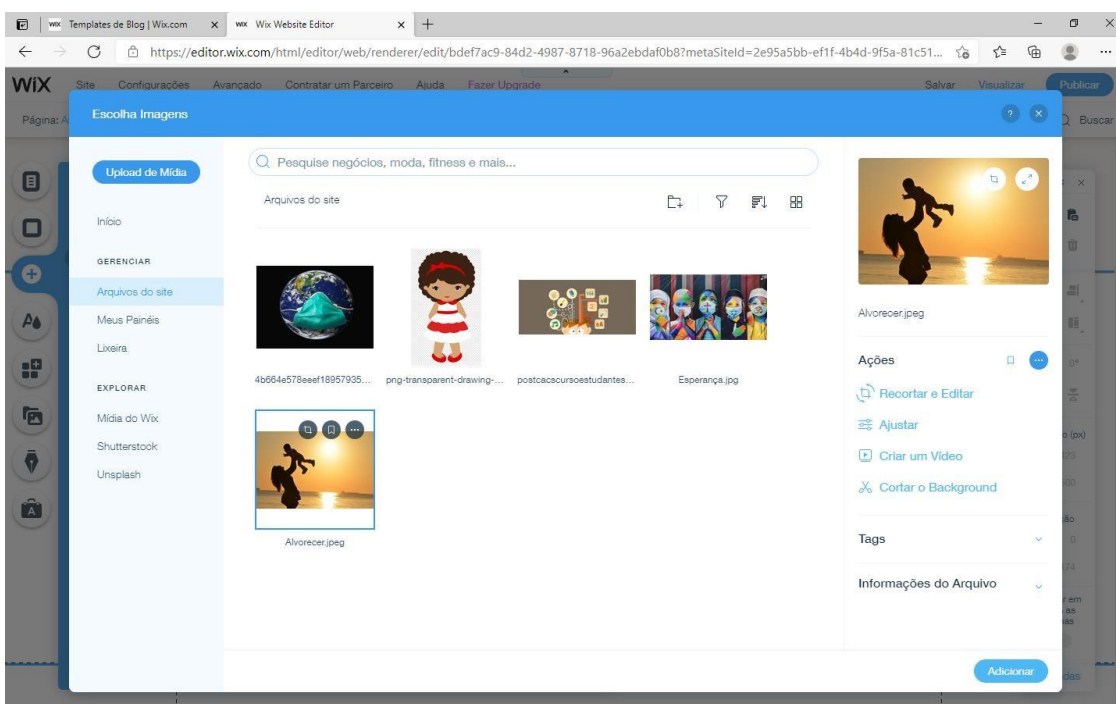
Templates de Blog | Wix.com ×
Wix Website Editor ×

https://editor.wix.com/html/editor/web/renderer/edit/bdef7ac9-84d2-4987-8718-96a2ebdaf0b8?metaSiteId=2e95a5bb-ef1f-4b4d-9f5a-81c51...

WiX Site Configurações Avançado Contratar um Parceiro Ajuda Fazer Upgrade Salvar Visualizar Publicar

Página: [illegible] Buscar

Escolha Imagens

Upload de Mídia

Início

GERENCIAR

Arquivos do site

Meus Painéis

Lixeira

EXPLORAR

Mídia do Wix

Shutterstock

Unsplash

Pesquise negócios, moda, fitness e mais...

Arquivos do site

4b664e578eeef18957935...

png-transparent-drawing-...

postcacscursoestudantes...

Esperança.jpg

Alvorecer.jpeg

Alvorecer.jpeg

Ações

Recortar e Editar

Ajustar

Criar um Vídeo

Cortar o Background

Tags

Informações do Arquivo

Adicionar